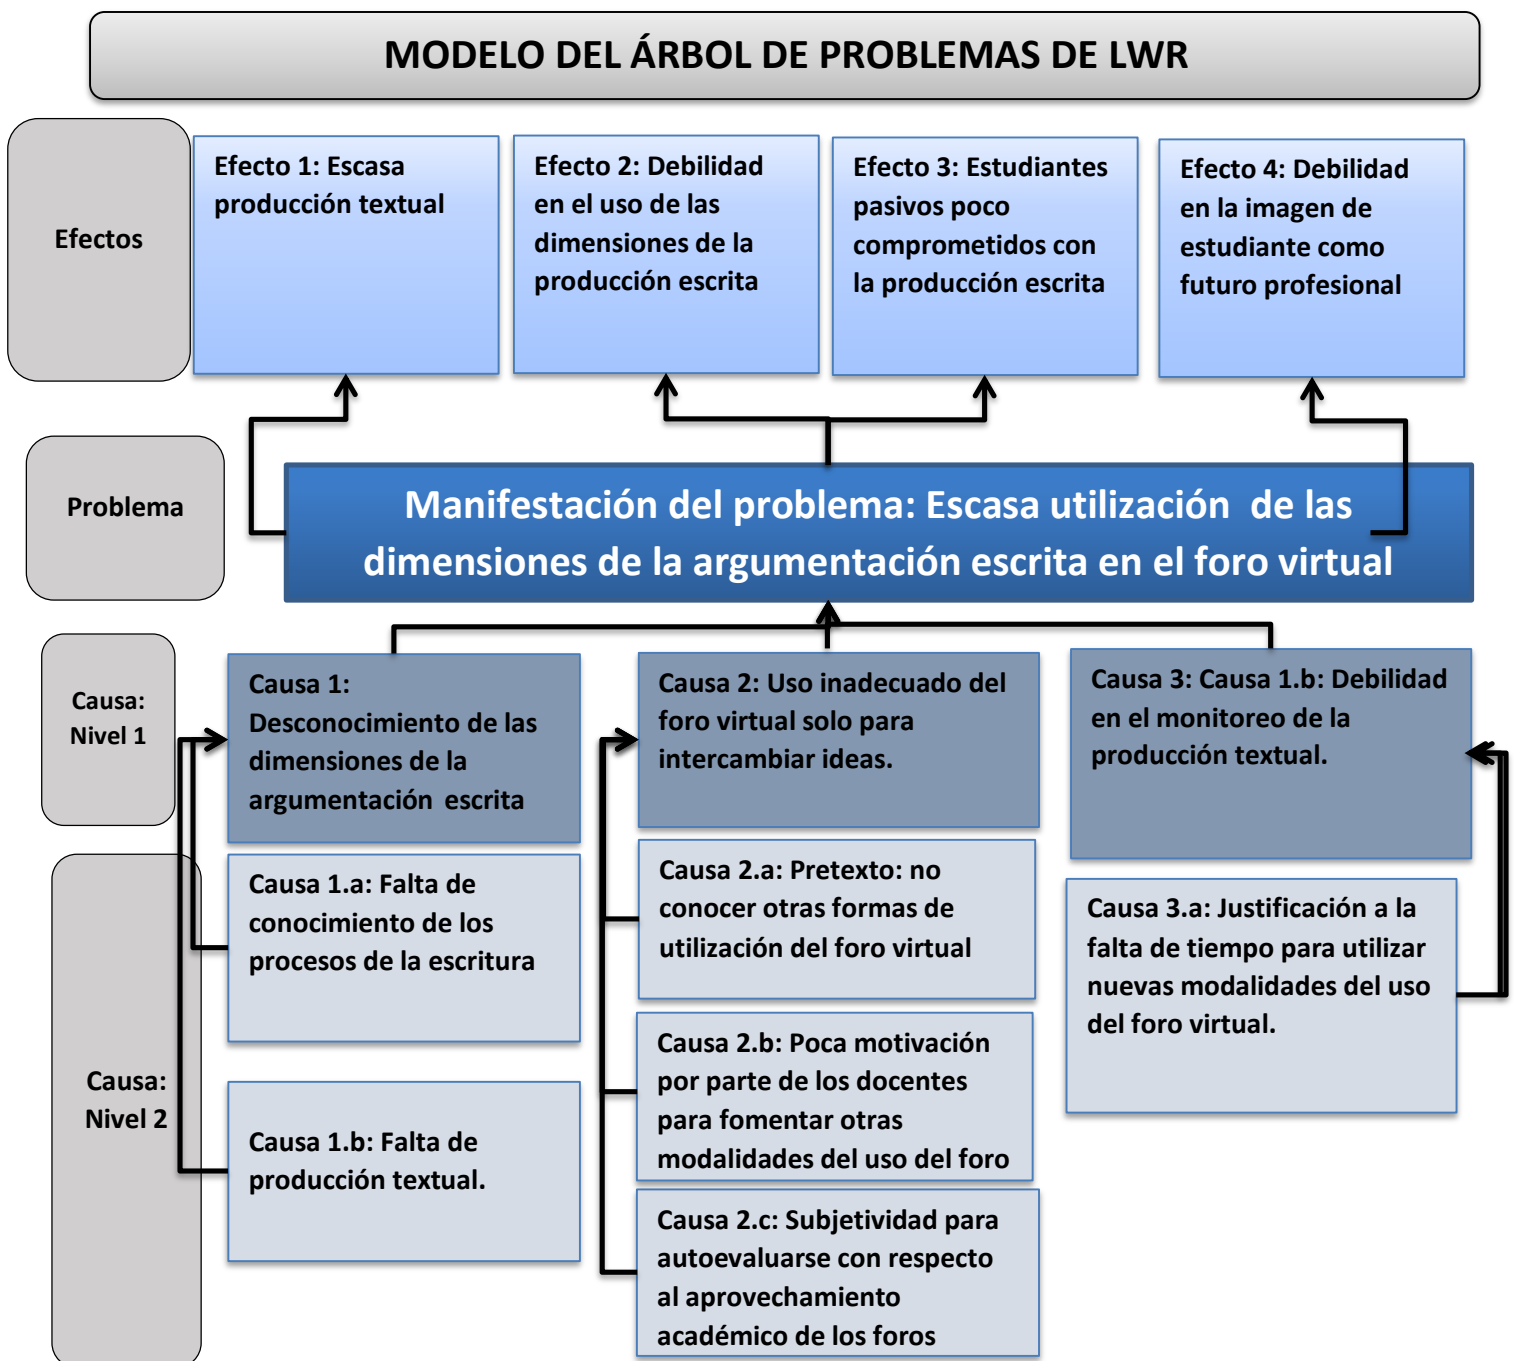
MODELO DEL ÁRBOL DE PROBLEMAS DE LWR

Efectos

Efecto 1: Escasa producción textual

Efecto 2: Debilidad en el uso de las dimensiones de la producción escrita

Efecto 3: Estudiantes pasivos poco comprometidos con la producción escrita

Efecto 4: Debilidad en la imagen de estudiante como futuro profesional

Problema

Manifestación del problema: Escasa utilización de las dimensiones de la argumentación escrita en el foro virtual

Causa: Nivel 1

Causa 1: Desconocimiento de las dimensiones de la argumentación escrita

Causa 2: Uso inadecuado del foro virtual solo para intercambiar ideas.

Causa 3: Causa 1.b: Debilidad en el monitoreo de la producción textual.

Causa: Nivel 2

Causa 1.a: Falta de conocimiento de los procesos de la escritura

Causa 2.a: Pretexto: no conocer otras formas de utilización del foro virtual

Causa 3.a: Justificación a la falta de tiempo para utilizar nuevas modalidades del uso del foro virtual.

Causa 2.b: Poca motivación por parte de los docentes para fomentar otras modalidades del uso del foro

Causa 1.b: Falta de producción textual.

Causa 2.c: Subjetividad para autoevaluarse con respecto al aprovechamiento académico de los foros